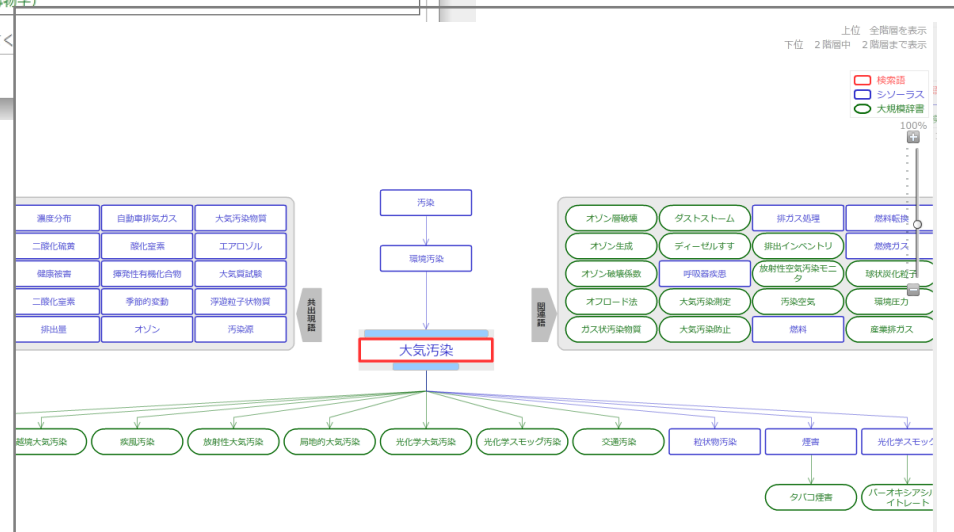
上位　全階層を表示
下位　2階層中　2階層まで表示

検索語
シソーラス
大規模辞書
100%

濃度分布
自動車排気ガス
大気汚染物質
二酸化硫黄
酸化窒素
エアロゾル
健康被害
揮発性有機化合物
大気質試験
二酸化窒素
季節的変動
浮遊粒子状物質
排出量
オゾン
汚染源

共出現語

汚染
環境汚染
大気汚染

関連語

オゾン層破壊
ダストストーム
排ガス処理
燃料転換
オゾン生成
ディーゼルすす
排出インベントリ
燃焼ガス
オゾン破壊係数
呼吸器疾患
放射性空気汚染モニタ
球状炭化粒子
オフロード法
大気汚染測定
汚染空気
環境圧力
ガス状汚染物質
大気汚染防止
燃料
産業排ガス

越境大気汚染
疾風汚染
放射性大気汚染
局地的大気汚染
光化学大気汚染
光化学スモッグ汚染
交通汚染
粒状物汚染
煙害
光化学スモッグ
タバコ煙害
パーオキシアシルイトレート